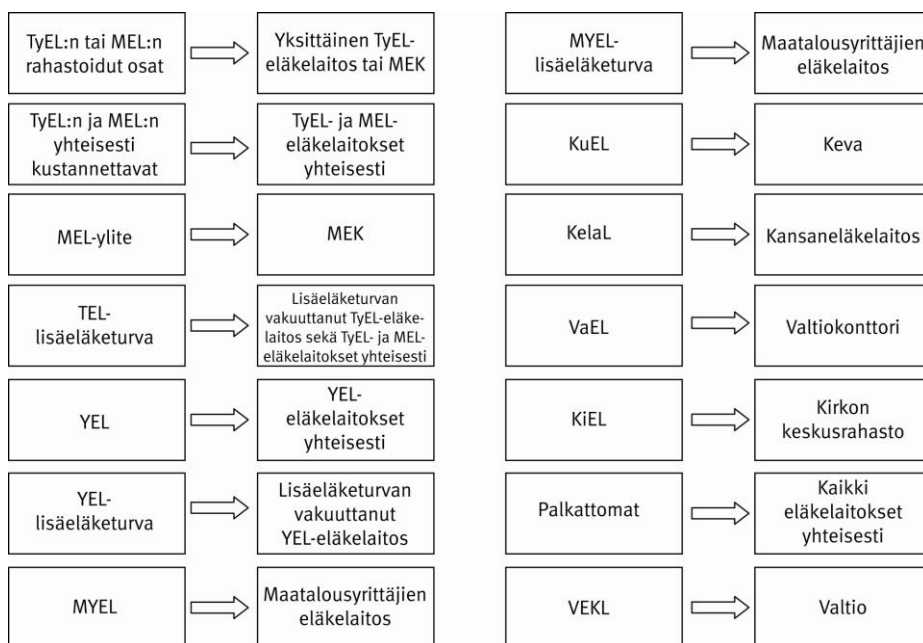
TyEL:n tai MEL:n rahastoidut osat

Yksittäinen TyEL-eläkelaitos tai MEK

TyEL:n ja MEL:n yhteisesti kustannettavat

TyEL- ja MEL-eläkelaitokset yhteisesti

MEL-ylite

MEK

TEL-lisäeläketurva

Lisäeläketurvan vakuuttanut TyEL-eläkelaitos sekä TyEL- ja MEL-eläkelaitokset yhteisesti

YEL

YEL-eläkelaitokset yhteisesti

YEL-lisäeläketurva

Lisäeläketurvan vakuuttanut YEL-eläkelaitos

MYEL

Maatalousyrittäjien eläkelaitos

MYEL-lisäeläketurva

Maatalousyrittäjien eläkelaitos

KuEL

Keva

KelaL

Kansaneläkelaitos

VaEL

Valtiokonttori

KiEL

Kirkon keskusrahasto

Palkattomat

Kaikki eläkelaitokset yhteisesti

VEKL

Valtio